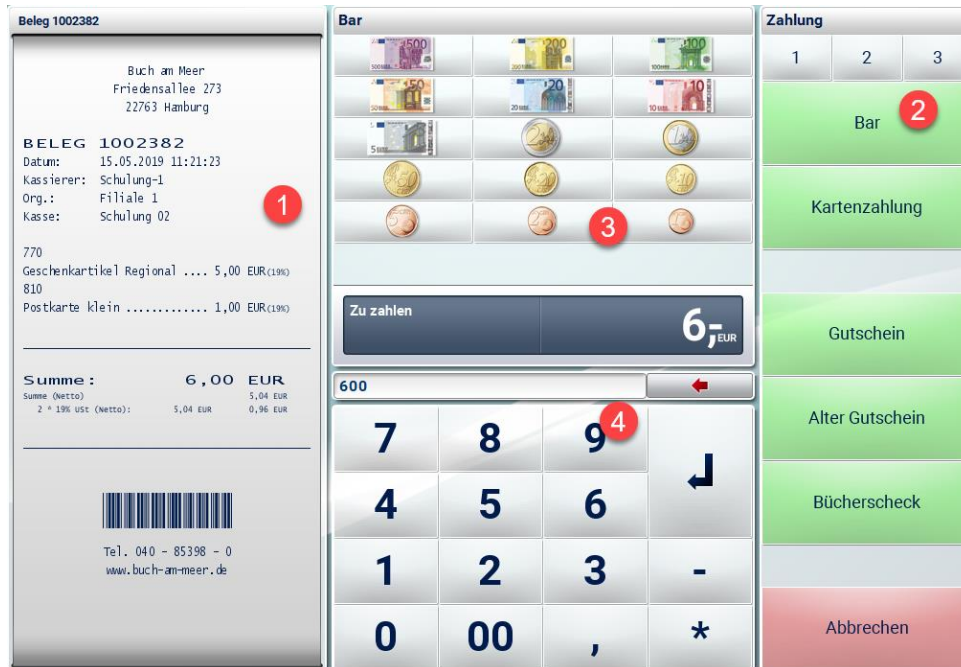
Beleg 1002382

Buch am Meer
Friedensallee 273
22763 Hamburg

BELEG 1002382
Datum: 15.05.2019 11:21:23
Kassierer: Schulung-1
Org.: Filiale 1
Kasse: Schulung 02

1

770
Geschenkartikel Regional .... 5,00 EUR(19%)
810
Postkarte klein ............ 1,00 EUR(19%)

Summe: 6,00 EUR
Summe (Netto) 5,04 EUR
2 * 19% USt (Netto): 5,04 EUR 0,96 EUR

Tel. 040 - 85398 - 0
www.buch-am-meer.de

Bar

3

Zu zahlen
6,-EUR

600

4

| 7 | 8 | 9 |
| 4 | 5 | 6 |
| 1 | 2 | 3 |
| 0 | 00 | , |

-
*

Zahlung
1 2 3
Bar
2
Kartenzahlung
Gutschein
Alter Gutschein
Bücherscheck
Abbrechen